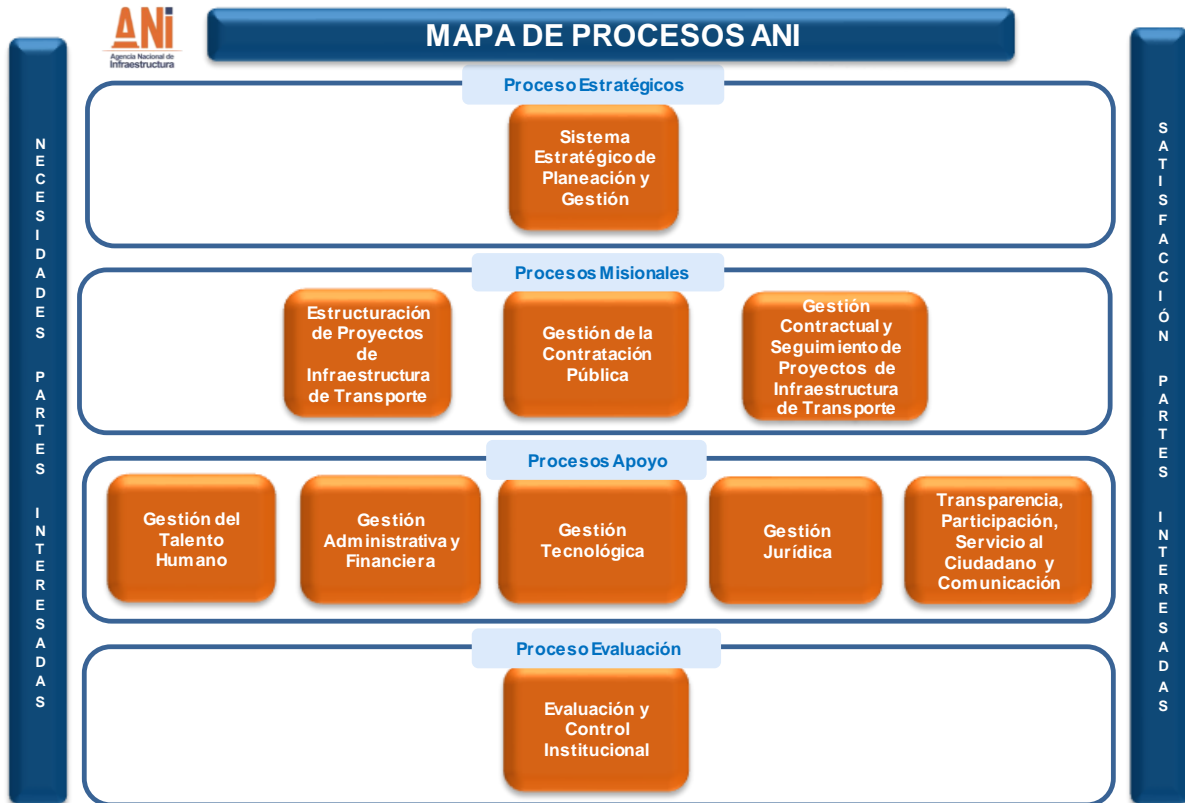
ANI
Agencia Nacional de Infraestructura

MAPA DE PROCESOS ANI

NECESIDADES PARTES INTERESADAS

Proceso Estratégicos

Sistema Estratégico de Planeación y Gestión

Procesos Misionales

Estructuración de Proyectos de Infraestructura de Transporte

Gestión de la Contratación Pública

Gestión Contractual y Seguimiento de Proyectos de Infraestructura de Transporte

Procesos Apoyo

Gestión del Talento Humano

Gestión Administrativa y Financiera

Gestión Tecnológica

Gestión Jurídica

Transparencia, Participación, Servicio al Ciudadano y Comunicación

Proceso Evaluación

Evaluación y Control Institucional

SATISFACCIÓN PARTES INTERESADAS